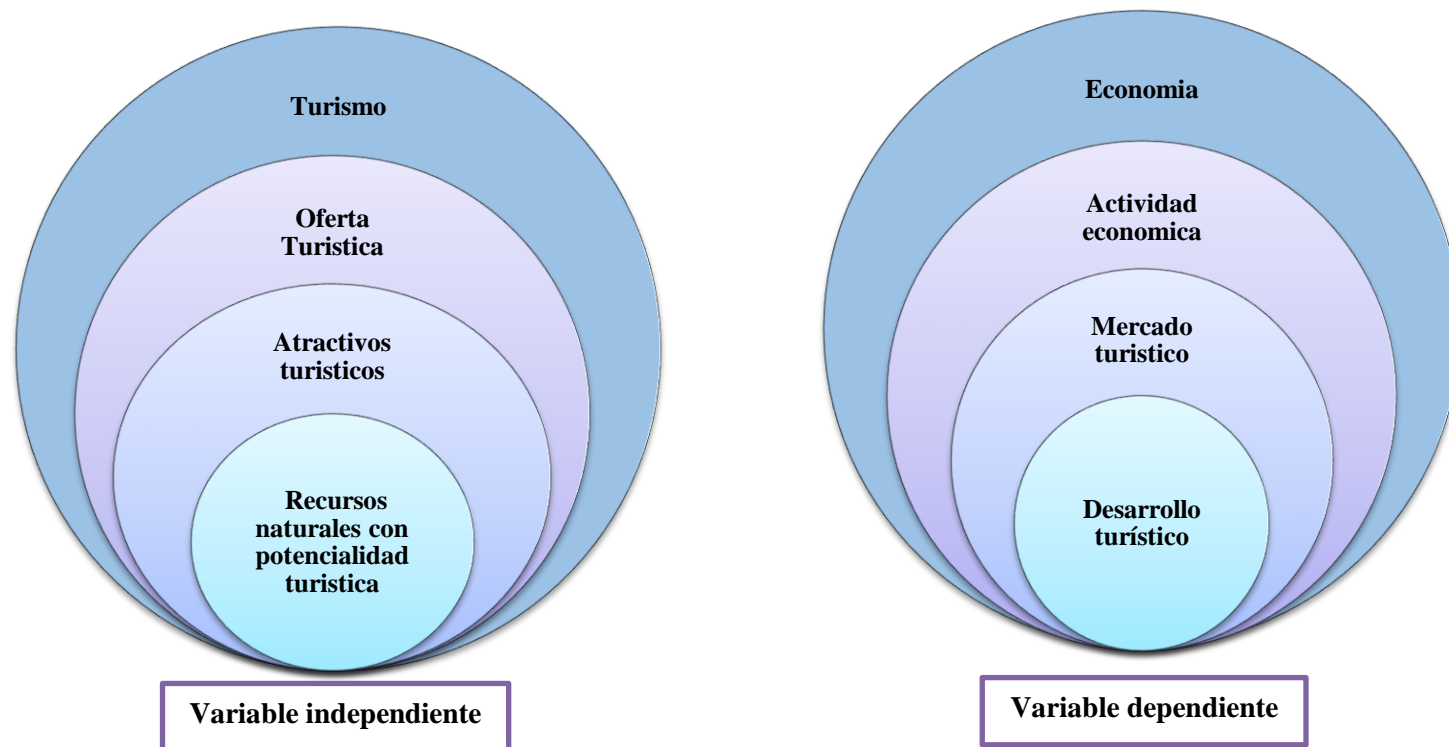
Turismo

Oferta Turistica

Atractivos turisticos

Recursos naturales con potencialidad turistica

Variable independiente

Economia

Actividad economica

Mercado turistico

Desarrollo turístico

Variable dependiente